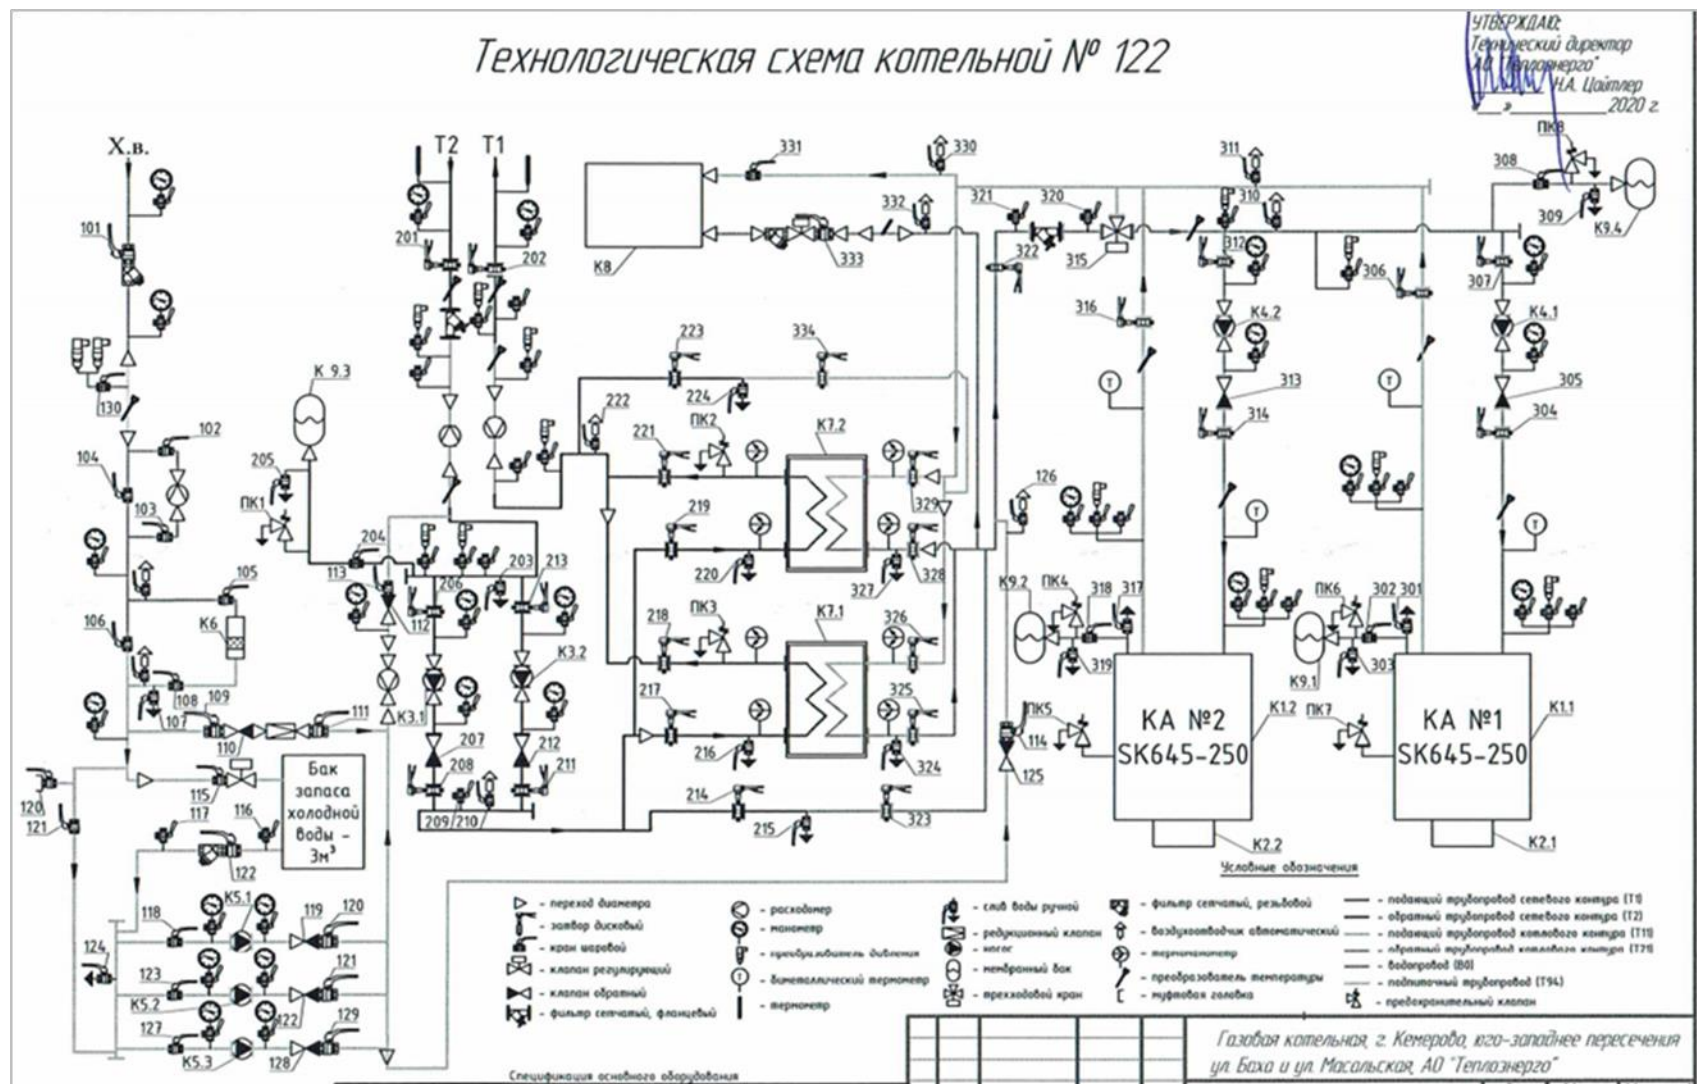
Технологическая схема котельной № 122

УТВЕРЖДАЮ:
Технический директор
АО "Теплоэнерго"
Н.А. Цайтлер
"__" ____ 2020 г.

Х.в.
T2 T1
101 130 102 104 103 105 106 107 108 109 110 111 113 112 115 116 117 120 121 122 118 119 124 123 127 128 129
K6
K 9.3
205
ПК1
204 206 203 213
201 202
K3.1 K3.2
207 208 212 211
209/210
K5.1 K5.2 K5.3
Бак запаса холодной воды - 3м³
K8
331 330 332 333
223 334 224 222 221 ПК2 K7.2
219 220 218 ПК3 K7.1
217 216 214 215
329 328 327 326 325 324 323
321 320 322 315 316
311 310 312 K4.2 313 314
308 ПК8 309 K9.4 306 307 K4.1 305 304
126 K9.2 ПК4 318 317 319
ПК5 114 125
ПК6 302 301 K9.1 303 ПК7
KA №2 SK645-250 K1.2 K2.2
KA №1 SK645-250 K1.1 K2.1

Условные обозначения
- переход диаметра
- затвор дисковый
- кран шаровой
- клапан регулирующий
- клапан обратный
- фильтр сетчатый, фланцевый
- расходомер
- манометр
- преобразователь давления
- биметаллический термометр
- термометр
- слив воды ручной
- редукционный клапан
- насос
- мембранный бак
- трехходовой кран
- фильтр сетчатый, резьбовой
- воздухоотводчик автоматический
- термоманометр
- преобразователь температуры
- муфтовая головка
- подающий трубопровод сетевого контура (T1)
- обратный трубопровод сетевого контура (T2)
- подающий трубопровод котлового контура (T11)
- обратный трубопровод котлового контура (T21)
- водопровод (B0)
- подпиточный трубопровод (T94)
- предохранительный клапан

Спецификация основного оборудования

Газовая котельная, г. Кемерово, юго-западнее пересечения ул. Баха и ул. Масальская, АО "Теплоэнерго"